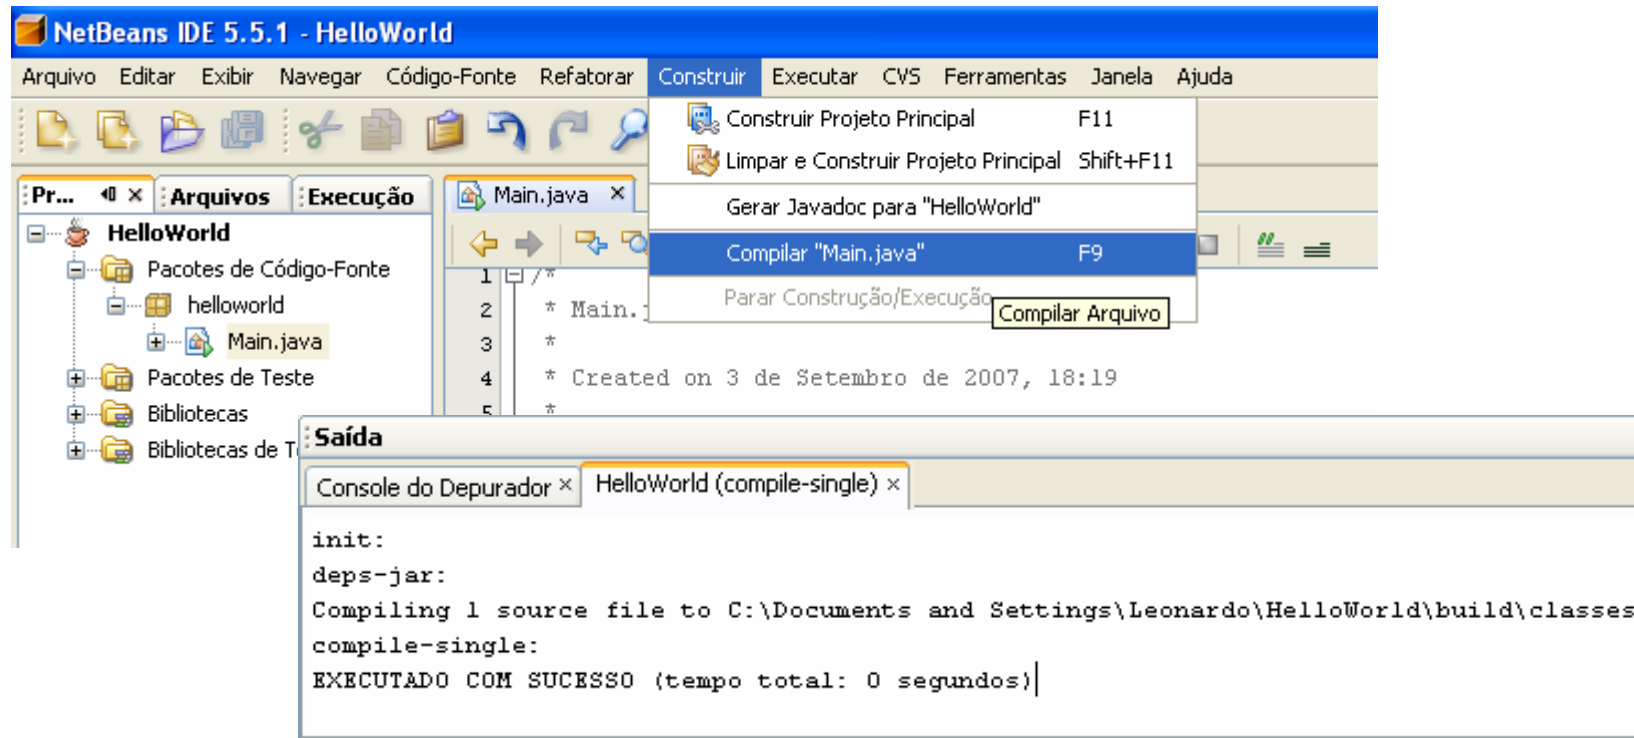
NetBeans IDE 5.5.1 - HelloWorld

Arquivo Editar Exibir Navegar Código-Fonte Refatorar Construir Executar CVS Ferramentas Janela Ajuda

Construir Projeto Principal F11
Limpar e Construir Projeto Principal Shift+F11
Gerar Javadoc para "HelloWorld"
Compilar "Main.java" F9
Parar Construção/Execução
Compilar Arquivo

Pr... × Arquivos Execução

HelloWorld
Pacotes de Código-Fonte
helloworld
Main.java
Pacotes de Teste
Bibliotecas
Bibliotecas de T

Main.java ×

1 /*
2 * Main.
3 *
4 * Created on 3 de Setembro de 2007, 18:19
5 *

Saída

Console do Depurador × HelloWorld (compile-single) ×

init:
deps-jar:
Compiling 1 source file to C:\Documents and Settings\Leonardo\HelloWorld\build\classes
compile-single:
EXECUTADO COM SUCESSO (tempo total: 0 segundos)